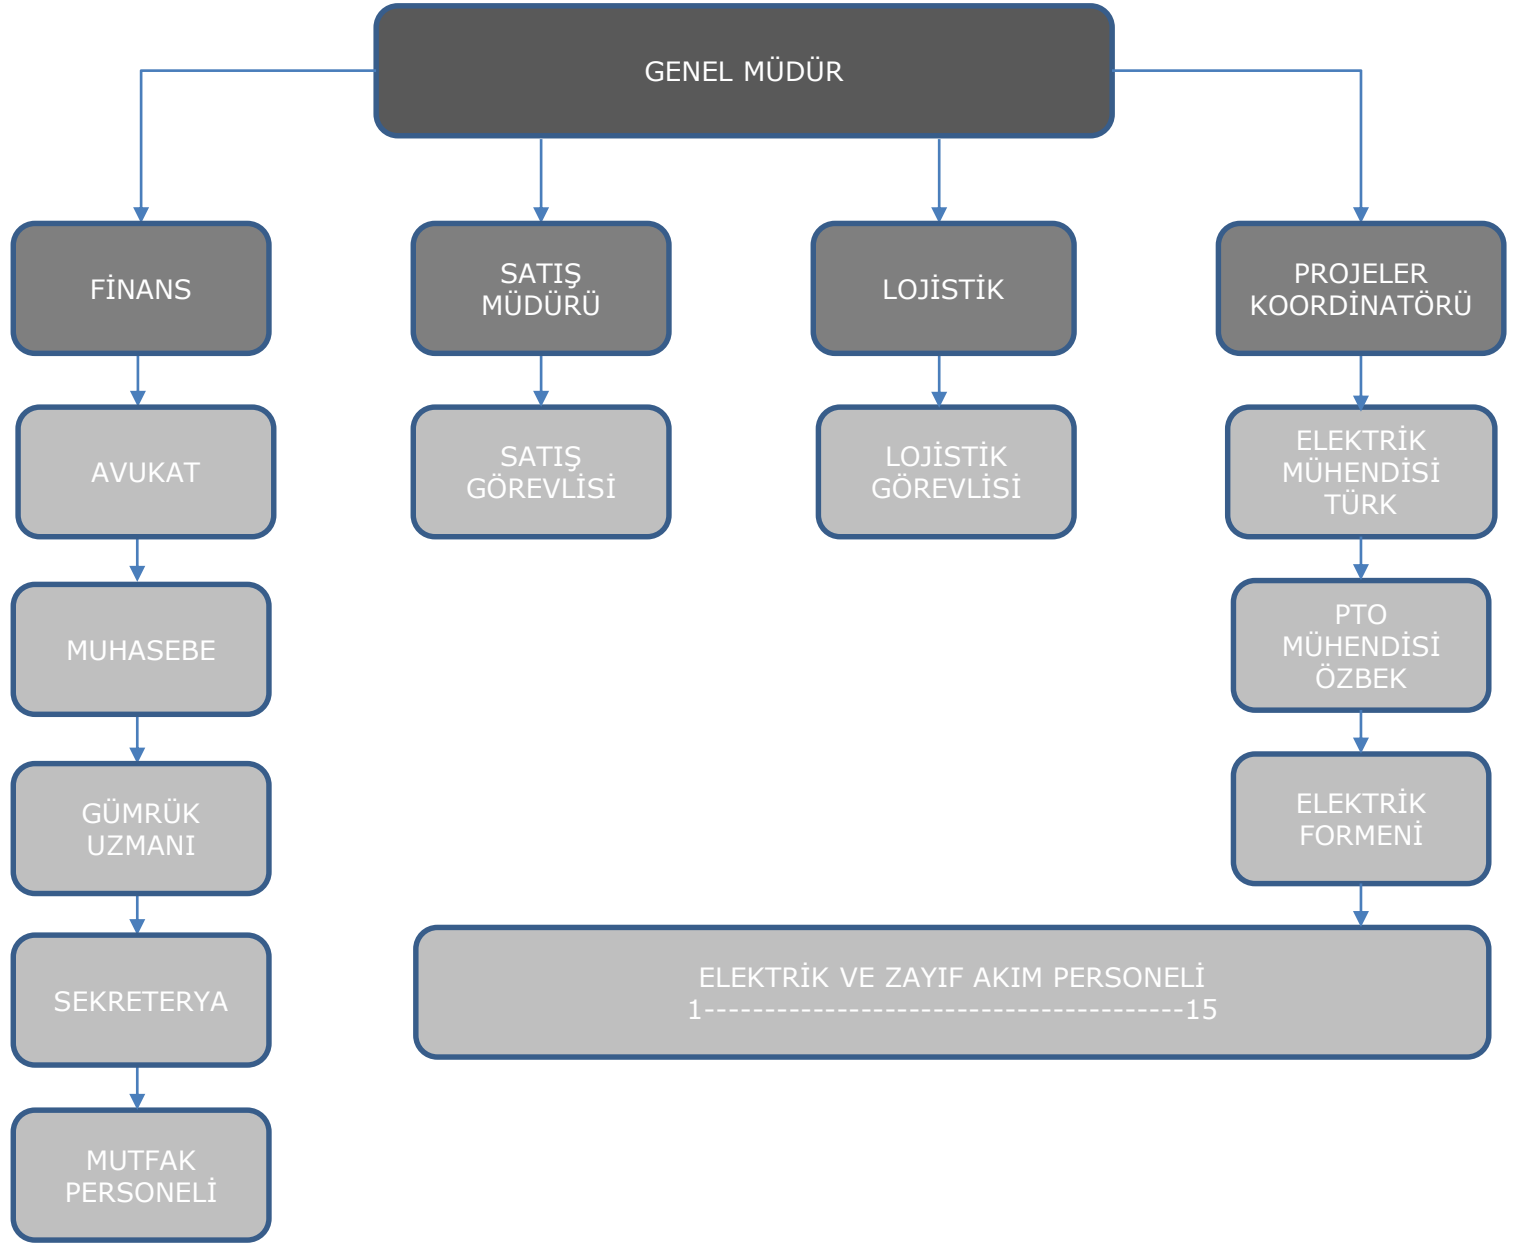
GENEL MÜDÜR

FİNANS

SATIŞ MÜDÜRÜ

LOJİSTİK

PROJELER KOORDİNATÖRÜ

AVUKAT

SATIŞ GÖREVLİSİ

LOJİSTİK GÖREVLİSİ

ELEKTRİK MÜHENDİSİ TÜRK

MUHASEBE

PTO MÜHENDİSİ ÖZBEK

GÜMRÜK UZMANI

ELEKTRİK FORMENİ

SEKRETERYA

ELEKTRİK VE ZAYIF AKIM PERSONELİ
1---------------------------------------15

MUTFAK PERSONELİ